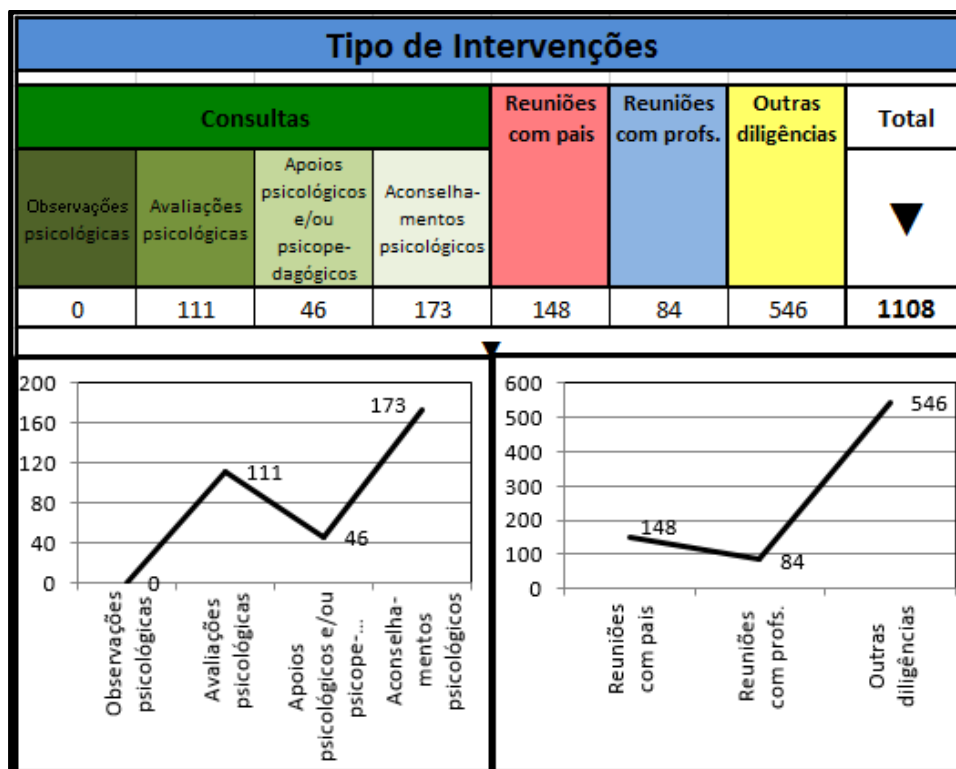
Tipo de Intervenções

| Consultas | | | | Reuniões com pais | Reuniões com profs. | Outras diligências | Total |
|---|---|---|---|---|---|---|---|
| Observações psicológicas | Avaliações psicológicas | Apoios psicológicos e/ou psicopedagógicos | Aconselhamentos psicológicos | | | | ▼ |
| 0 | 111 | 46 | 173 | 148 | 84 | 546 | 1108 |

200
160
120
80
40
0
0
111
46
173
Observações psicológicas
Avaliações psicológicas
Apoios psicológicos e/ou psicope-...
Aconselhamentos psicológicos

600
500
400
300
200
100
0
148
84
546
Reuniões com pais
Reuniões com profs.
Outras diligências